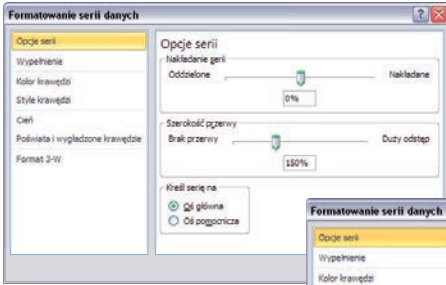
Formatowanie serii danych

?

Opcje serii
Wypełnienie
Kolor krawędzi
Style krawędzi
Cień
Poświata i wygładzone krawędzie
Format 3-W

Opcje serii

Nakładanie serii
Oddzielone
Nakładane
0%

Szerokość przerwy
Brak przerwy
Duży odstęp
150%

Kreśl serię na
Oś główna
Oś pomocnicza

Formatowanie serii danych

Opcje serii
Wypełnienie
Kolor krawędzi